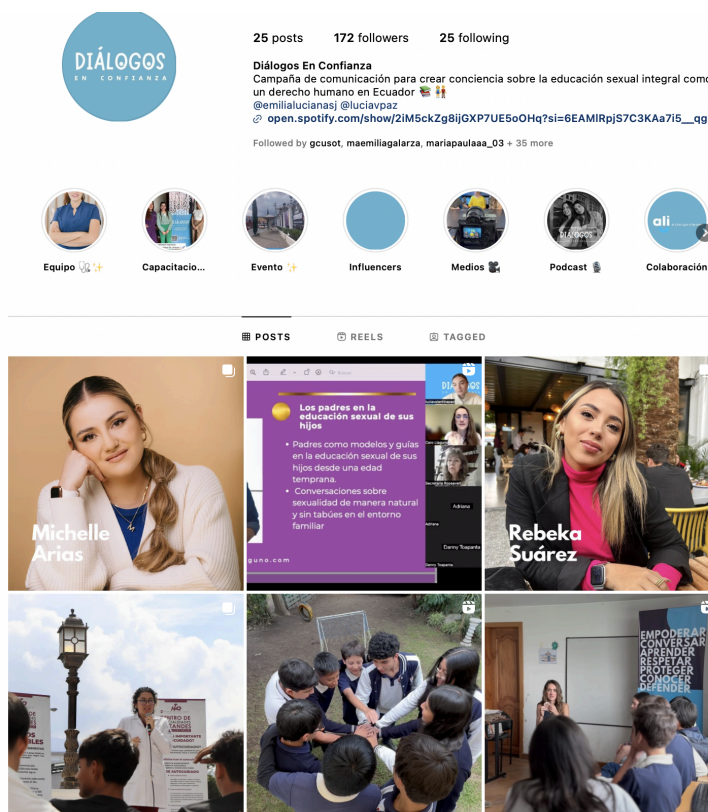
DIÁLOGOS
EN CONFIANZA

25 posts 172 followers 25 following

Diálogos En Confianza
Campaña de comunicación para crear conciencia sobre la educación sexual integral como un derecho humano en Ecuador 📚👫
@emilialucianasj @luciavpaz
open.spotify.com/show/2iM5ckZg8ijGXP7UE5oOHq?si=6EAMlRpiS7C3KAa7i5__qg

Followed by gcusot, maemiliagalarza, mariapaulaaa_03 + 35 more

Equipo 🩺✨ Capacitacio... Evento ✨ Influencers Medios 🎥 Podcast 🎙️ Colaboración

POSTS REELS TAGGED

Michelle Arias

Los padres en la educación sexual de sus hijos
• Padres como modelos y guías en la educación sexual de sus hijos desde una edad temprana.
• Conversaciones sobre sexualidad de manera natural y sin tabúes en el entorno familiar

Rebeka Suárez

EMPODERAR
CONVERSAR
APRENDER
RESPETAR
PROTEGER
CONOCER
DEFENDER